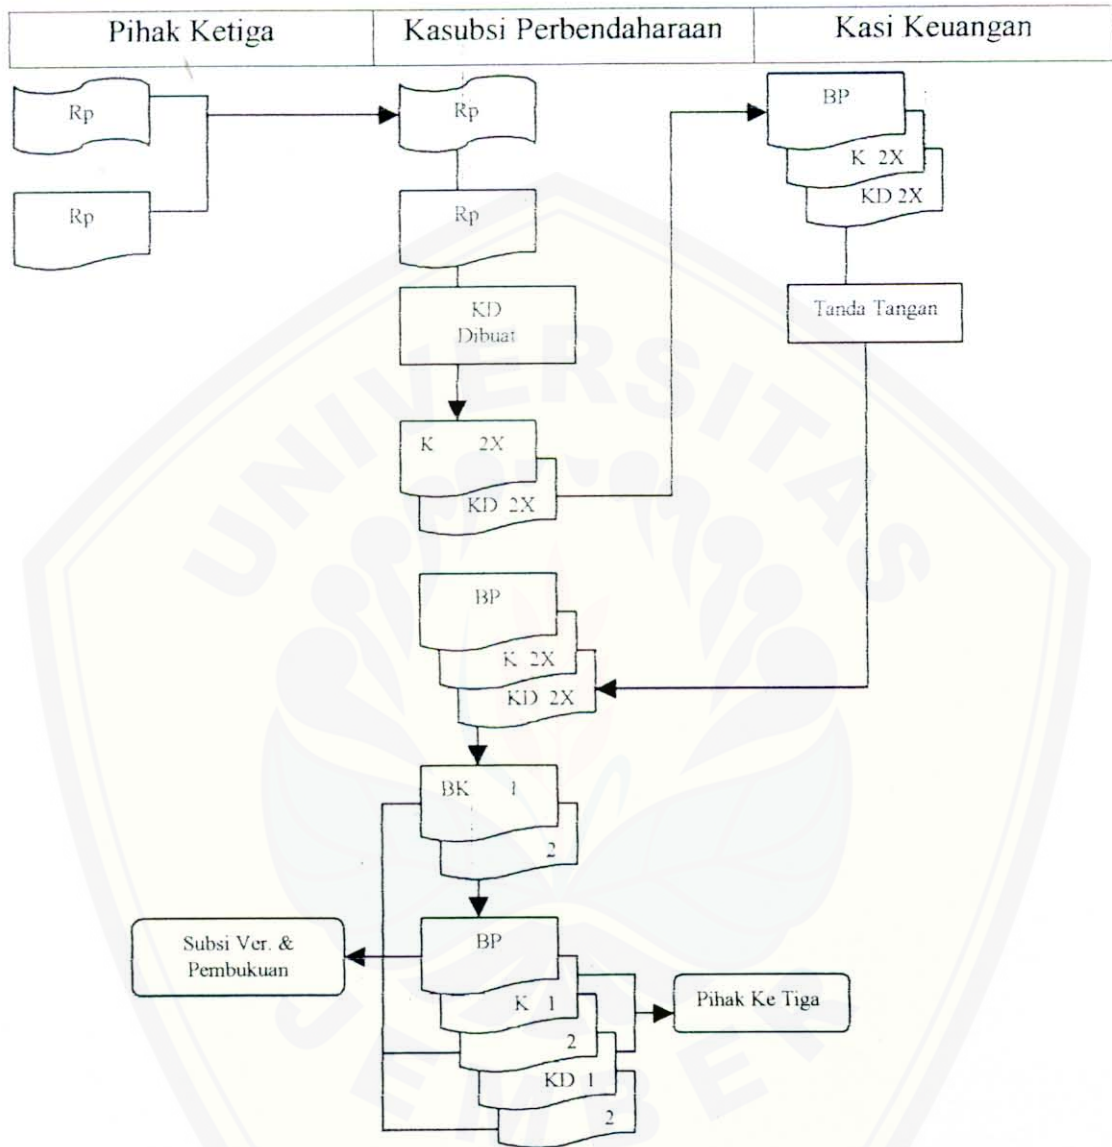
| Pihak Ketiga | Kasubsi Perbendaharaan | Kasi Keuangan |
|---|---|---|

Rp

Rp

Rp

Rp

KD Dibuat

K 2X

KD 2X

BP

K 2X

KD 2X

Tanda Tangan

BP

K 2X

KD 2X

BK 1

2

Subsi Ver. & Pembukuan

BP

K 1

2

KD 1

2

Pihak Ke Tiga